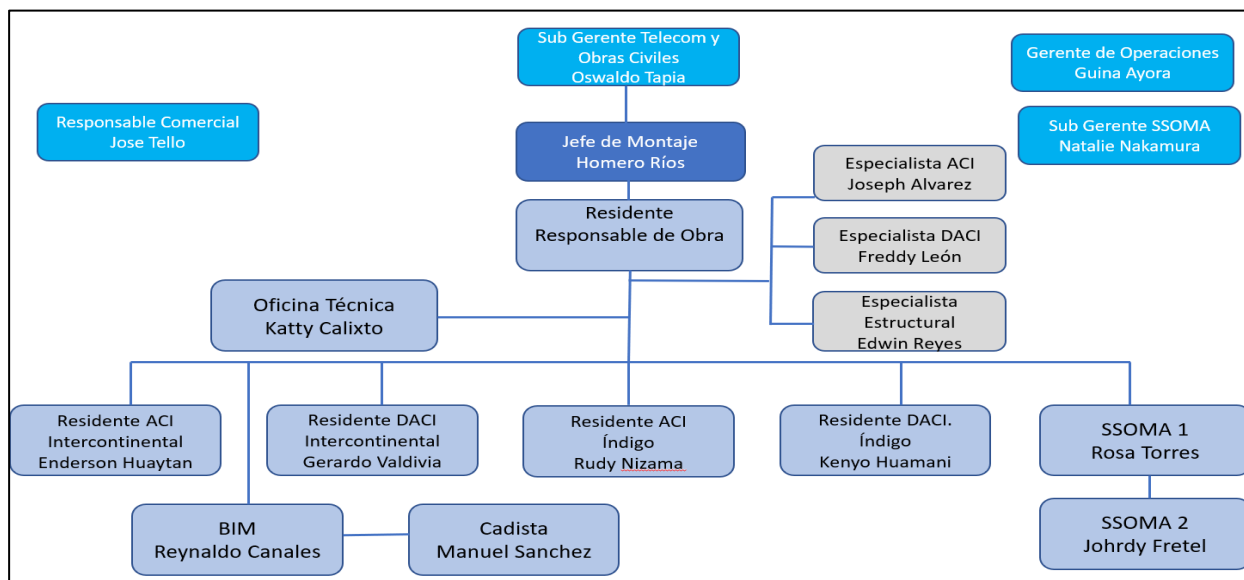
Sub Gerente Telecom y Obras Civiles
Oswaldo Tapia

Gerente de Operaciones
Guina Ayora

Responsable Comercial
Jose Tello

Jefe de Montaje
Homero Ríos

Sub Gerente SSOMA
Natalie Nakamura

Especialista ACI
Joseph Alvarez

Residente
Responsable de Obra

Especialista DACI
Freddy León

Oficina Técnica
Katty Calixto

Especialista
Estructural
Edwin Reyes

Residente ACI
Intercontinental
Enderson Huaytan

Residente DACI
Intercontinental
Gerardo Valdivia

Residente ACI
Índigo
Rudy Nizama

Residente DACI.
Índigo
Kenyo Huamani

SSOMA 1
Rosa Torres

BIM
Reynaldo Canales

Cadista
Manuel Sanchez

SSOMA 2
Johrdy Fretel